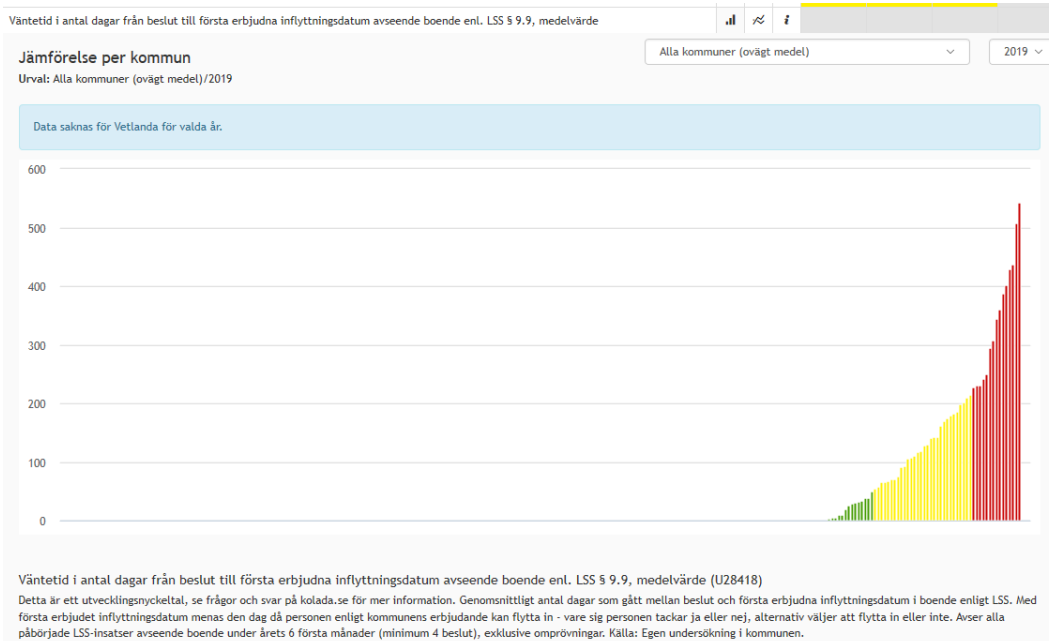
Väntetid i antal dagar från beslut till första erbjudna inflyttningsdatum avseende boende enl. LSS § 9.9, medelvärde

Jämförelse per kommun

Urval: Alla kommuner (ovägt medel)/2019

Alla kommuner (ovägt medel)

2019

Data saknas för Vetlanda för valda år.

600

500

400

300

200

100

0

Väntetid i antal dagar från beslut till första erbjudna inflyttningsdatum avseende boende enl. LSS § 9.9, medelvärde (U28418)

Detta är ett utvecklingsnyckeltal, se frågor och svar på kolada.se för mer information. Genomsnittligt antal dagar som gått mellan beslut och första erbjudna inflyttningsdatum i boende enligt LSS. Med första erbjudet inflyttningsdatum menas den dag då personen enligt kommunens erbjudande kan flytta in - vare sig personen tackar ja eller nej, alternativ väljer att flytta in eller inte. Avser alla påbörjade LSS-insatser avseende boende under årets 6 första månader (minimum 4 beslut), exklusive omprövningar. Källa: Egen undersökning i kommunen.